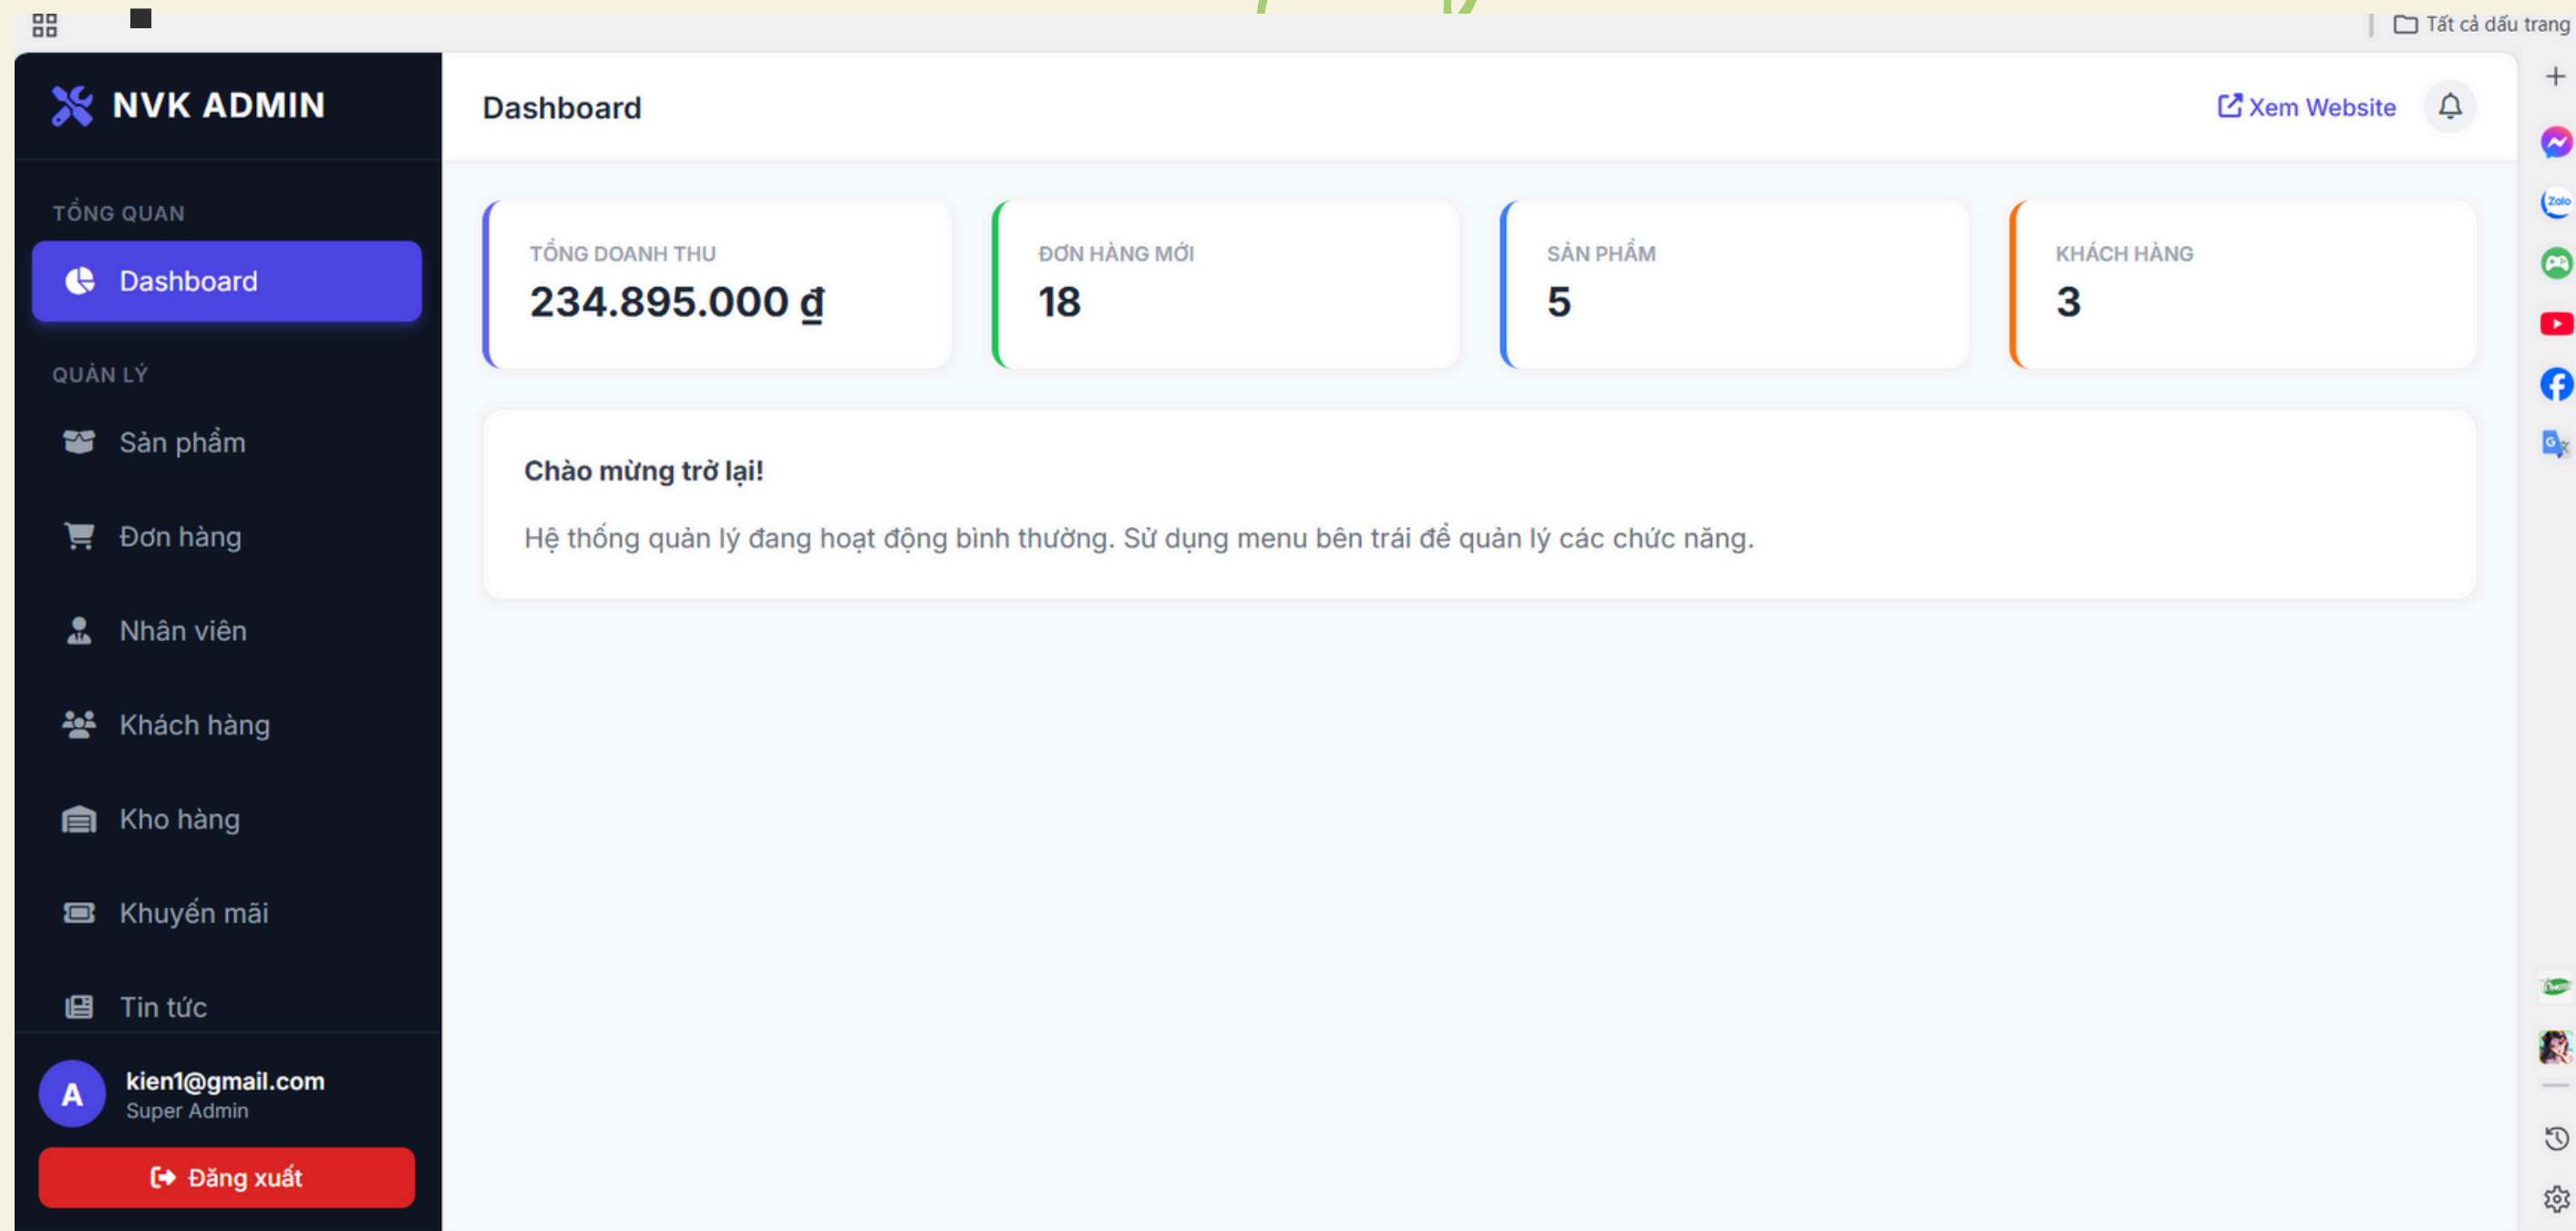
Tất cả dấu trang

NVK ADMIN

TỔNG QUAN

Dashboard

QUẢN LÝ

Sản phẩm

Đơn hàng

Nhân viên

Khách hàng

Kho hàng

Khuyến mãi

Tin tức

A

kien1@gmail.com

Super Admin

Đăng xuất

Dashboard

Xem Website

TỔNG DOANH THU
234.895.000 ₫

ĐƠN HÀNG MỚI
18

SẢN PHẨM
5

KHÁCH HÀNG
3

Chào mừng trở lại!

Hệ thống quản lý đang hoạt động bình thường. Sử dụng menu bên trái để quản lý các chức năng.